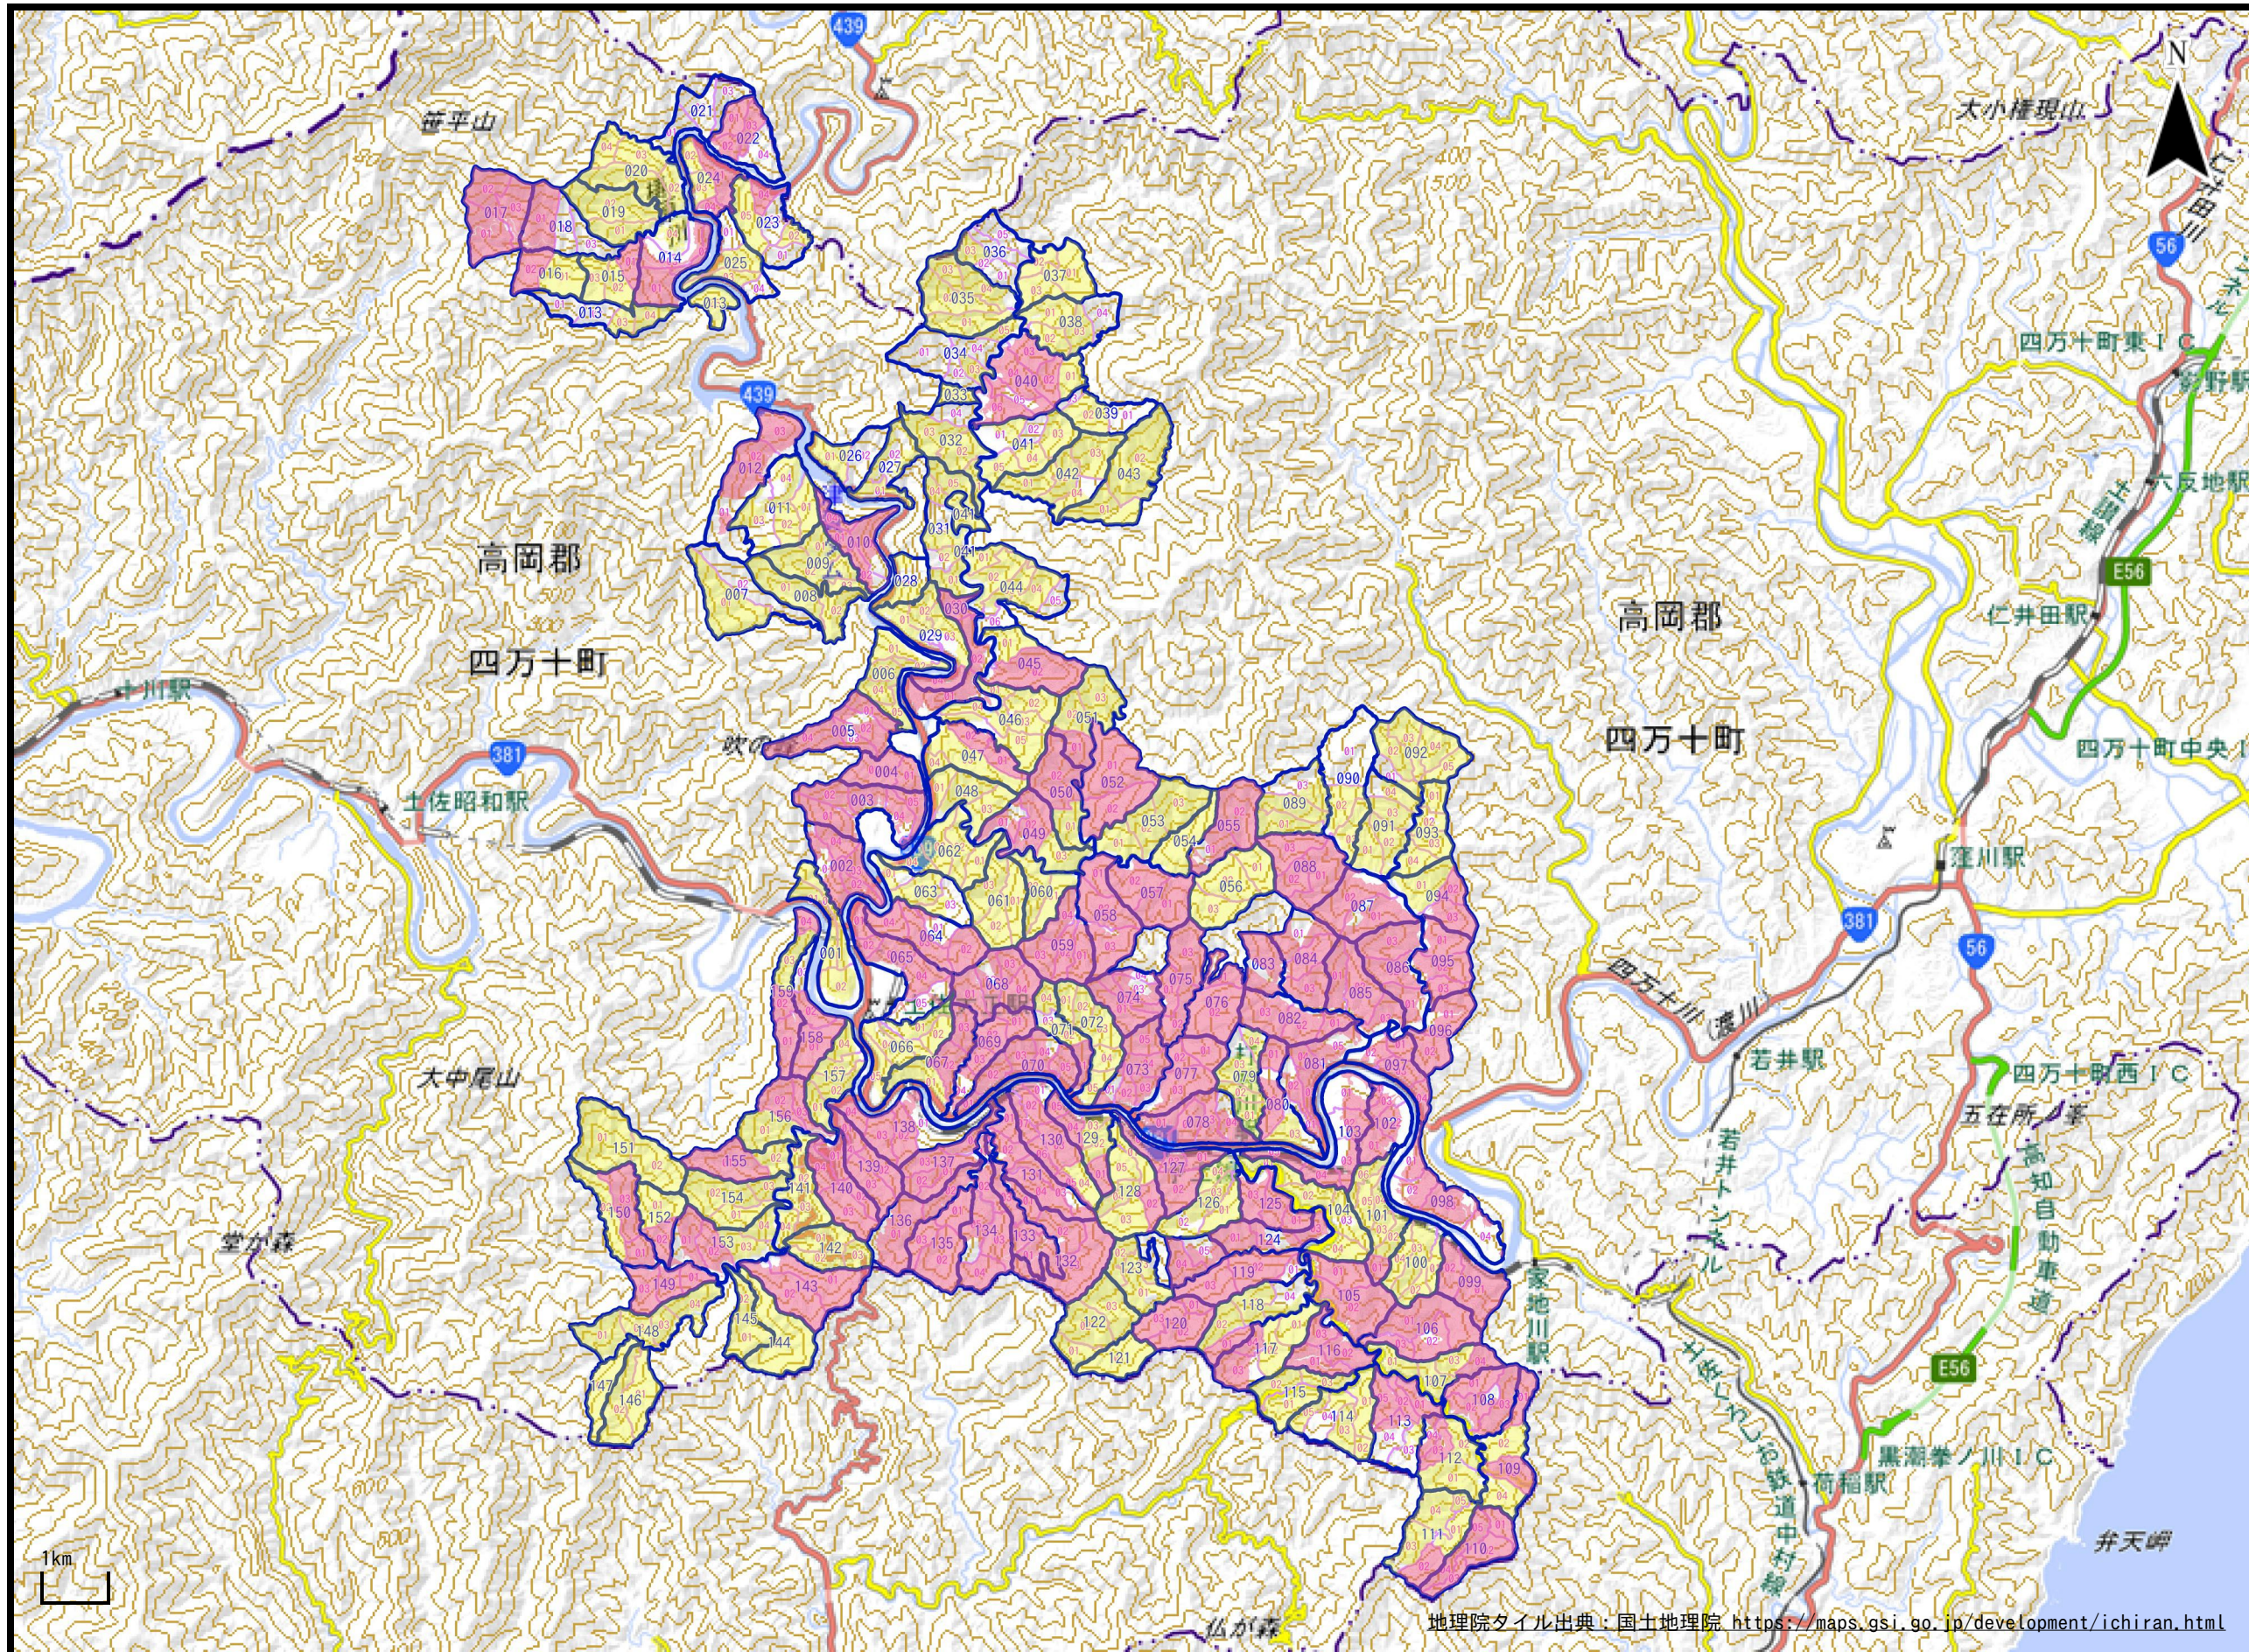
笹平山
439
大小権現山
N
56
四万十町東IC
影野駅
六反地駅
E56
仁井田駅
高岡郡
四万十町
高岡郡
四万十町
十川駅
381
土佐昭和駅
吹の
四万十町中央IC
窪川駅
381
56
四万十川
若井駅
四万十町西IC
五在所ノ峯
高知自動車道
大中尾山
家地川駅
若井トンネル
堂ヶ森
E56
土佐くろしお鉄道中村線
荷稲駅
黒潮拳ノ川IC
弁天岬
1km
仏が森
地理院タイル出典：国土地理院 https://maps.gsi.go.jp/development/ichiran.html
013 014 015 016 017 018 019 020 021 022 023 024 025
007 008 009 010 011 012
026 027 028 029 030 031 032 033 034 035 036 037 038 039 040 041 042 043 044 045 046 047 048 049 050
001 002 003 004 005 006
051 052 053 054 055 056 057 058 059 060 061 062 063 064 065 066 067 068
070 071 072 073 074 075 076 077 078 079 080 081 082 083 084 085 086 087 088 089 090 091 092 093 094 095 096
097 098 099 100 101 102 103 104 105 106 107 108 109 110 111 112 113 114 115 116 117 118 119 120 121 122 123 124 125 126 127 128 129
132 133 134 135 136 137 138 139 140 141 142 143 144 145 146 147 148 149 151 152 153 154 155 156 157 158 159